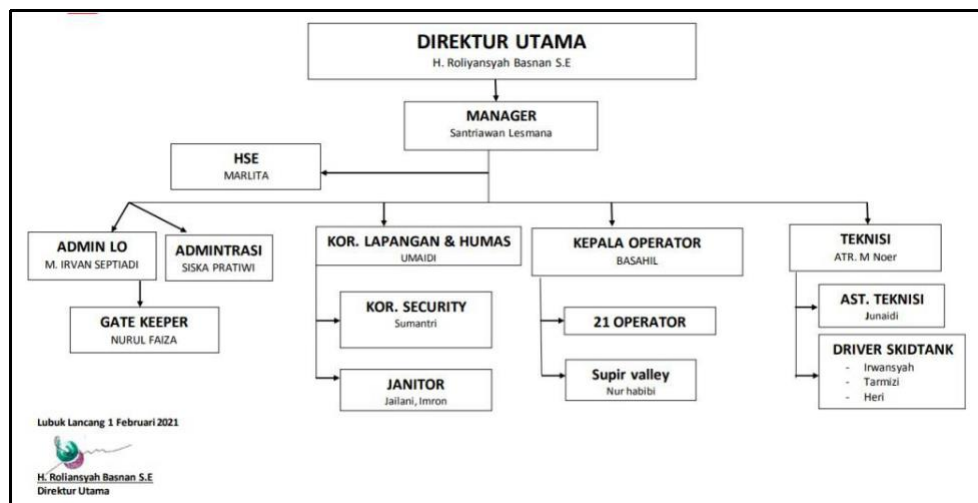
DIREKTUR UTAMA
H. Roliyansyah Basnan S.E

MANAGER
Santriawan Lesmana

HSE
MARLITA

ADMIN LO
M. IRVAN SEPTIADI

ADMINTRASI
SISKA PRATIWI

GATE KEEPER
NURUL FAIZA

KOR. LAPANGAN & HUMAS
UMAIDI

KOR. SECURITY
Sumantri

JANITOR
Jailani, Imron

KEPALA OPERATOR
BASAHIL

21 OPERATOR

Supir valley
Nur habibi

TEKNISI
ATR. M Noer

AST. TEKNISI
Junaidi

DRIVER SKIDTANK
- Irwansyah
- Tarmizi
- Heri

Lubuk Lancang 1 Februari 2021

H. Roliansyah Basnan S.E
Direktur Utama